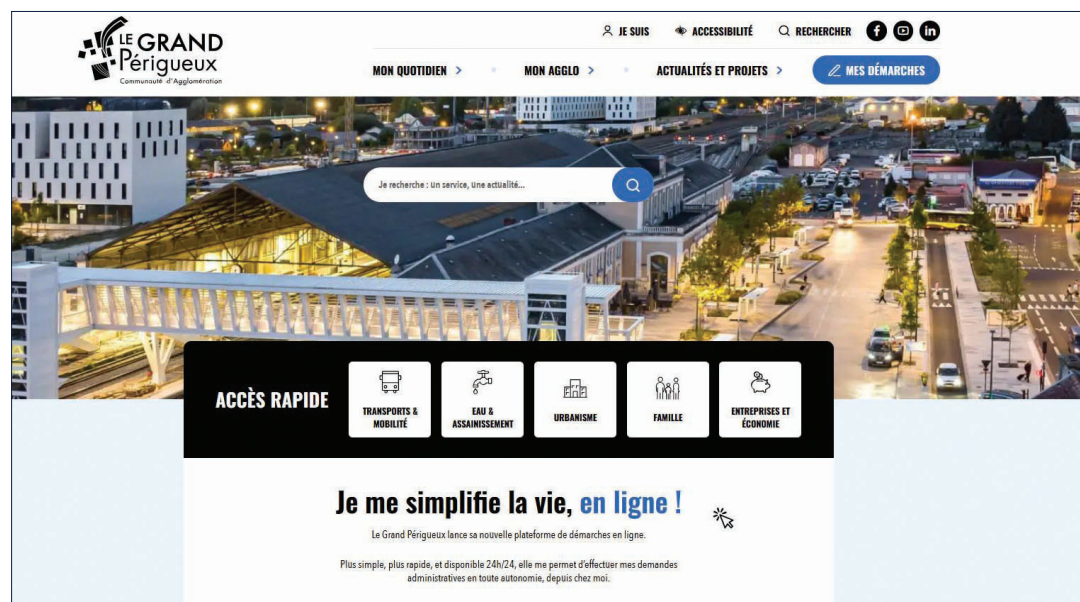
LE GRAND Périgueux
Communauté d'Agglomération

JE SUIS ACCESSIBILITÉ RECHERCHER

MON QUOTIDIEN > MON AGGLO > ACTUALITÉS ET PROJETS > MES DÉMARCHES

Je recherche : un service, une actualité...

ACCÈS RAPIDE

TRANSPORTS & MOBILITÉ

EAU & ASSAINISSEMENT

URBANISME

FAMILLE

ENTREPRISES ET ÉCONOMIE

Je me simplifie la vie, en ligne !

Le Grand Périgueux lance sa nouvelle plateforme de démarches en ligne.

Plus simple, plus rapide, et disponible 24h/24, elle me permet d'effectuer mes demandes administratives en toute autonomie, depuis chez moi.